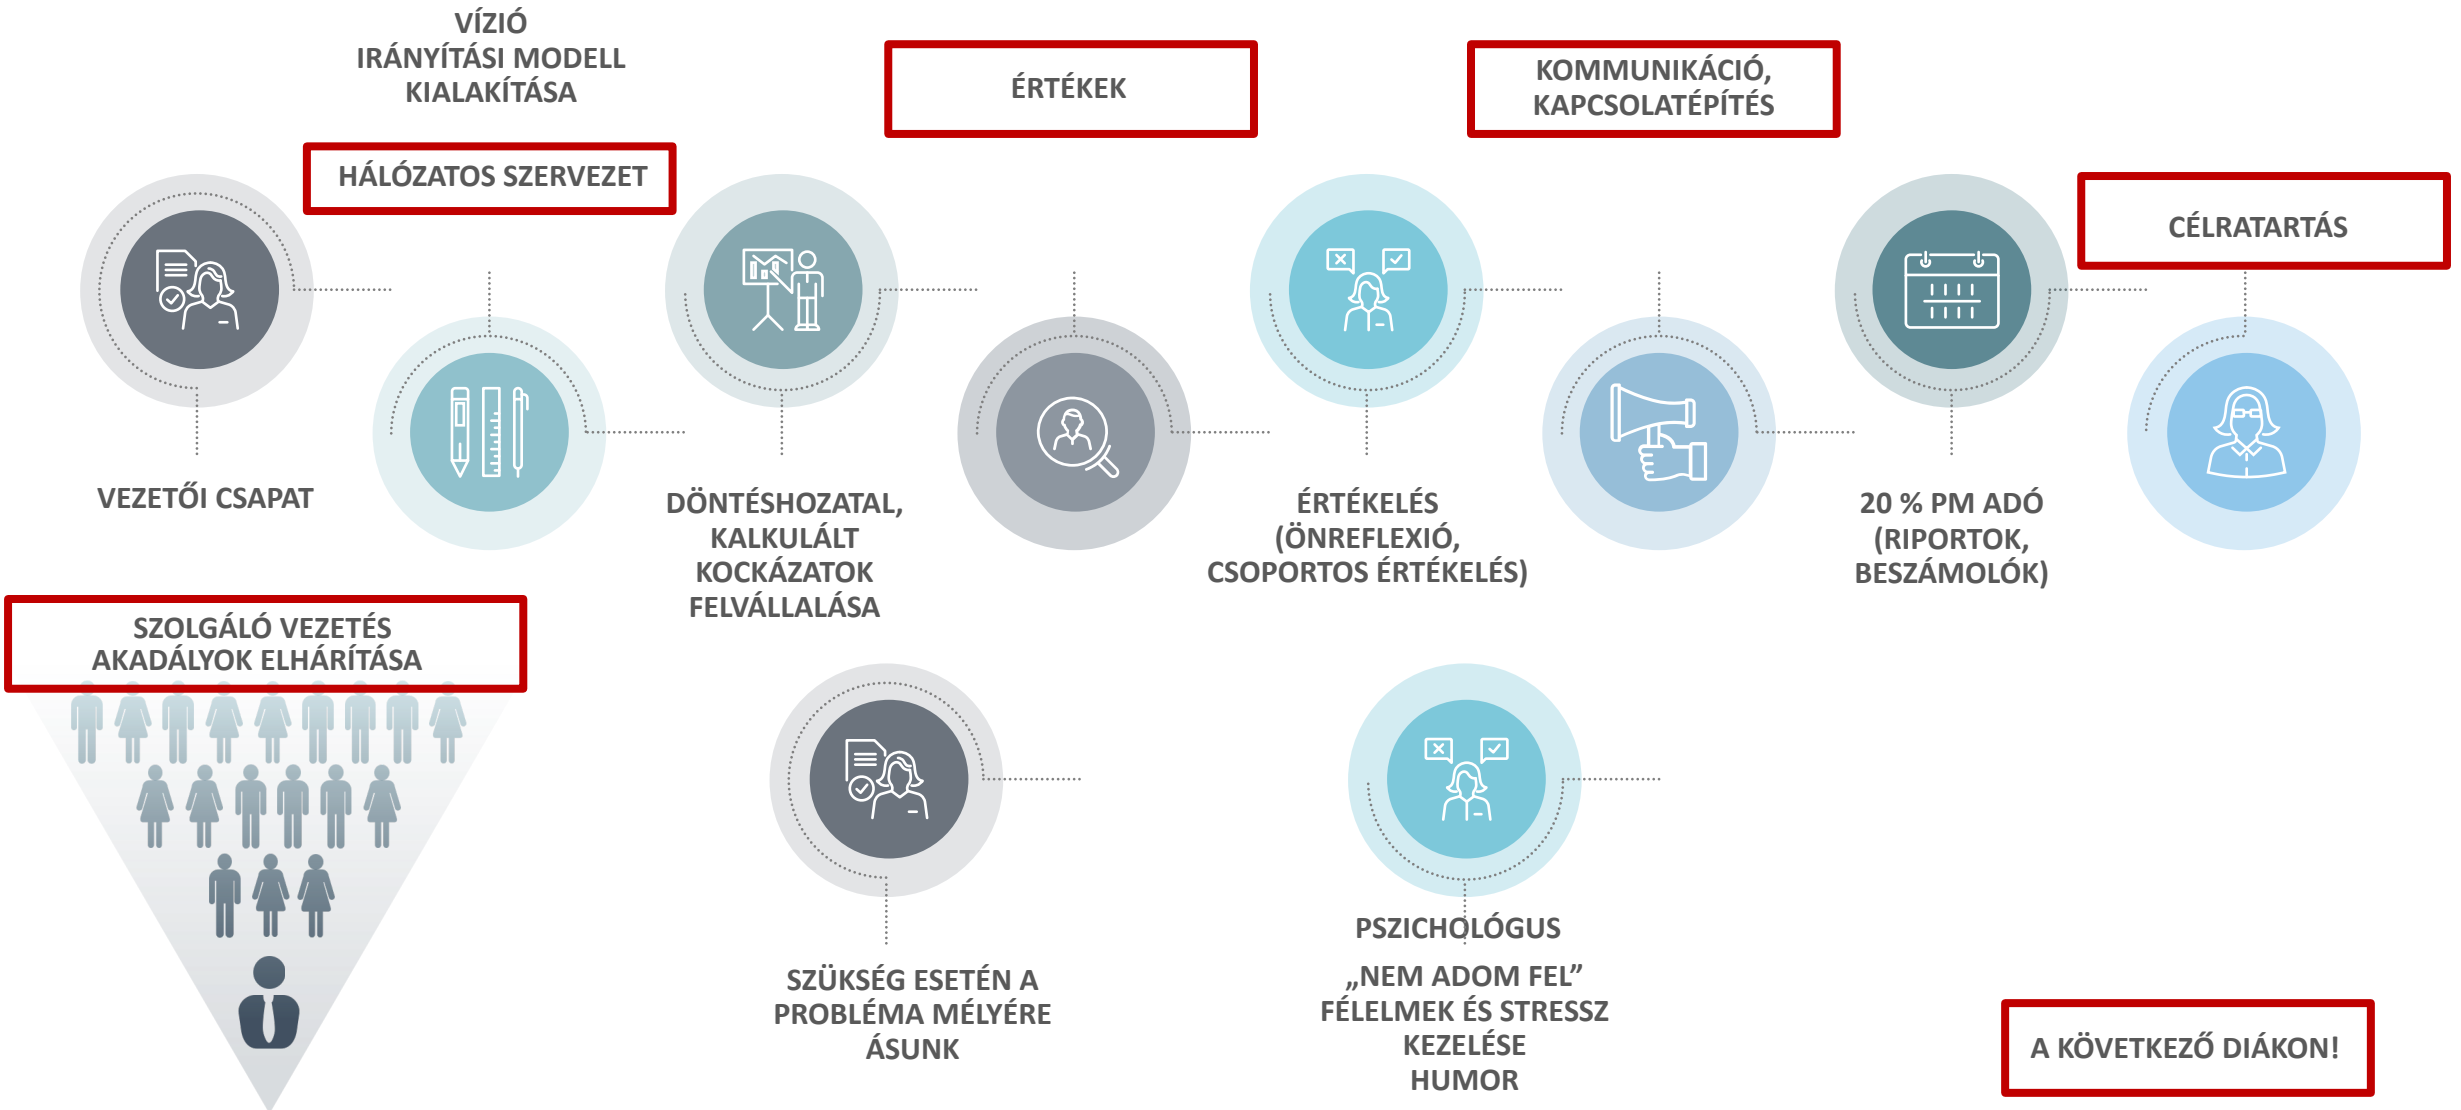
VÍZIÓ
IRÁNYÍTÁSI MODELL KIALAKÍTÁSA

ÉRTÉKEK

KOMMUNIKÁCIÓ, KAPCSOLATÉPÍTÉS

HÁLÓZATOS SZERVEZET

CÉLRATARTÁS

VEZETŐI CSAPAT

DÖNTÉSHOZATAL, KALKULÁLT KOCKÁZATOK FELVÁLLALÁSA

ÉRTÉKELÉS (ÖNREFLEXIÓ, CSOPORTOS ÉRTÉKELÉS)

20 % PM ADÓ (RIPORTOK, BESZÁMOLÓK)

SZOLGÁLÓ VEZETÉS AKADÁLYOK ELHÁRÍTÁSA

SZÜKSÉG ESETÉN A PROBLÉMA MÉLYÉRE ÁSUNK

PSZICHOLÓGUS
„NEM ADOM FEL”
FÉLELMEK ÉS STRESSZ KEZELÉSE
HUMOR

A KÖVETKEZŐ DIÁKON!